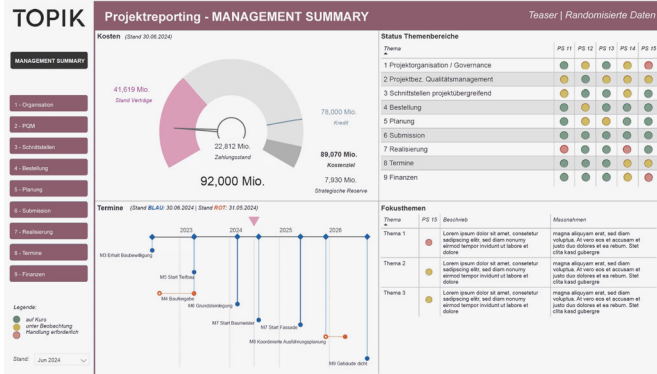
TOPIK

Projektreporting - MANAGEMENT SUMMARY

Teaser | Randomisierte Daten

MANAGEMENT SUMMARY

1 - Organisation
2 - PQM
3 - Schnittstellen
4 - Bestellung
5 - Planung
6 - Submission
7 - Realisierung
8 - Termine
9 - Finanzen

Legende:
auf Kurs
unter Beobachtung
Handlung erforderlich

Stand: Jun 2024

Kosten (Stand 30.06.2024)

41,619 Mio.
Stand Verträge

78,000 Mio.
Kredit

22,812 Mio.
Zahlungsstand

89,070 Mio.
Kostenziel

7,930 Mio.
Strategische Reserve

92,000 Mio.

Status Themenbereiche

| Thema | PS 11 | PS 12 | PS 13 | PS 14 | PS 15 |
|---|---|---|---|---|---|
| 1 Projektorganisation / Governance | | | | | |
| 2 Projektbez. Qualitätsmanagement | | | | | |
| 3 Schnittstellen projektübergreifend | | | | | |
| 4 Bestellung | | | | | |
| 5 Planung | | | | | |
| 6 Submission | | | | | |
| 7 Realisierung | | | | | |
| 8 Termine | | | | | |
| 9 Finanzen | | | | | |

Termine (Stand BLAU: 30.06.2024 | Stand ROT: 31.05.2024)

2023 2024 2025 2026

M3 Erhalt Baubewilligung
M5 Start Tiefbau
M4 Baufreigabe
M6 Grundsteinlegung
M7 Start Baumeister
M7 Start Fassade
M8 Koordinierte Ausführungsplanung
M9 Gebäude dicht

Fokusthemen

| Thema | PS 15 | Beschrieb | Massnahmen |
|---|---|---|---|
| Thema 1 | | Lorem ipsum dolor sit amet, consetetur sadipscing elitr, sed diam nonumy eirmod tempor invidunt ut labore et dolore | magna aliquyam erat, sed diam voluptua. At vero eos et accusam et justo duo dolores et ea rebum. Stet clita kasd gubergre |
| Thema 2 | | Lorem ipsum dolor sit amet, consetetur sadipscing elitr, sed diam nonumy eirmod tempor invidunt ut labore et dolore | magna aliquyam erat, sed diam voluptua. At vero eos et accusam et justo duo dolores et ea rebum. Stet clita kasd gubergre |
| Thema 3 | | Lorem ipsum dolor sit amet, consetetur sadipscing elitr, sed diam nonumy eirmod tempor invidunt ut labore et dolore | magna aliquyam erat, sed diam voluptua. At vero eos et accusam et justo duo dolores et ea rebum. Stet clita kasd gubergre |